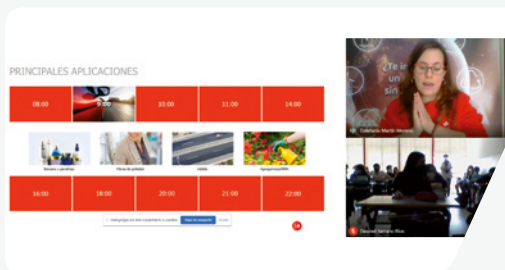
PRINCIPALES APLICACIONES

08:00

9:00

10:00

11:00

14:00

Textiles y pinturas

Fibras de poliéster

Lubric

Agropecuario

16:00

18:00

20:00

21:00

22:00

¿Te i
un
sin

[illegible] Martín Moreno

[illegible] Serrano Ríos